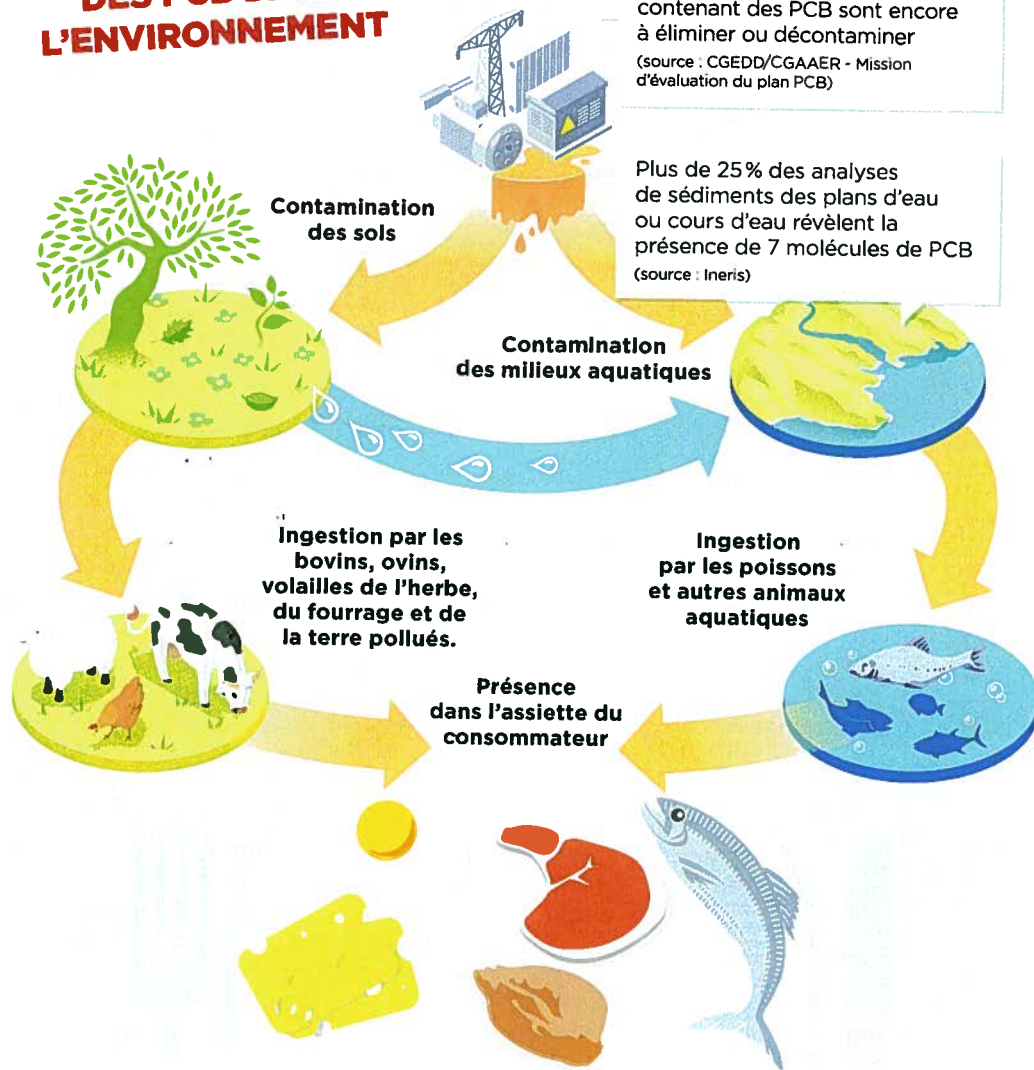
DES PCB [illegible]
L'ENVIRONNEMENT

contenant des PCB sont encore à éliminer ou décontaminer
(source : CGEDD/CGAAER - Mission d'évaluation du plan PCB)

Plus de 25% des analyses de sédiments des plans d'eau ou cours d'eau révèlent la présence de 7 molécules de PCB
(source : Ineris)

Contamination des sols

Contamination des milieux aquatiques

Ingestion par les bovins, ovins, volailles de l'herbe, du fourrage et de la terre pollués.

Ingestion par les poissons et autres animaux aquatiques

Présence dans l'assiette du consommateur